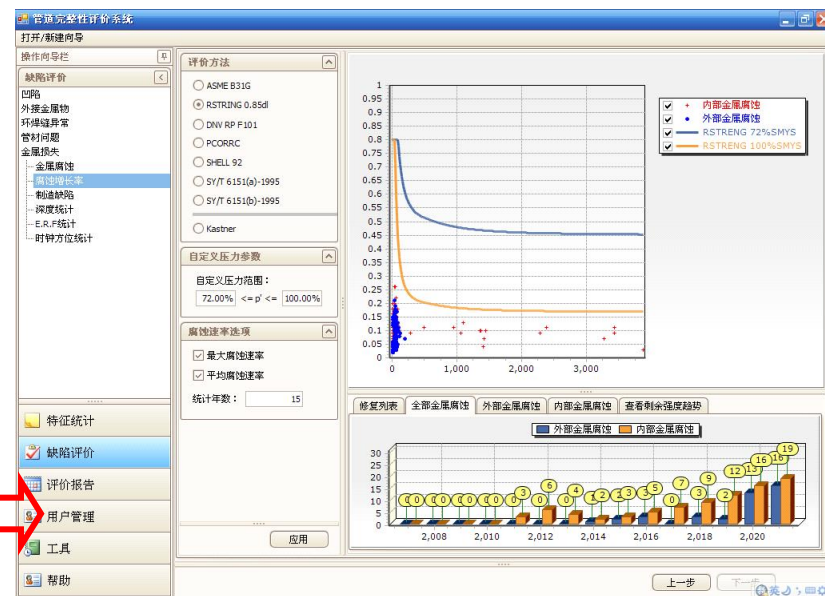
管道完整性评价系统

打开/新建向导

操作向导栏

缺陷评价

凹陷
外接金属物
环焊缝异常
管材问题
金属损失
金属腐蚀
腐蚀增长率
制造缺陷
深度统计
E.R.F统计
时钟方位统计

特征统计
缺陷评价
评价报告
用户管理
工具
帮助

评价方法

ASME B31G
RSTRING 0.85dl
DNV RP F101
PCORRC
SHELL 92
SY/T 6151(a)-1995
SY/T 6151(b)-1995
Kastner

自定义压力参数

自定义压力范围：
72.00% <= p' <= 100.00%

腐蚀速率选项

最大腐蚀速率
平均腐蚀速率
统计年数： 15

应用

1
0.95
0.9
0.85
0.8
0.75
0.7
0.65
0.6
0.55
0.5
0.45
0.4
0.35
0.3
0.25
0.2
0.15
0.1
0.05
0
0
1,000
2,000
3,000

内部金属腐蚀
外部金属腐蚀
RSTRENG 72%SMYS
RSTRENG 100%SMYS

修复列表 | 全部金属腐蚀 | 外部金属腐蚀 | 内部金属腐蚀 | 查看剩余强度趋势

外部金属腐蚀 内部金属腐蚀

30
25
20
15
10
5
0

0 0 0 0 0 0 0 0 0 0 3 0 6 0 4 1 2 2 3 3 5 0 7 3 9 2 12 13 16 16 19

2,008
2,010
2,012
2,014
2,016
2,018
2,020

上一步
下一步